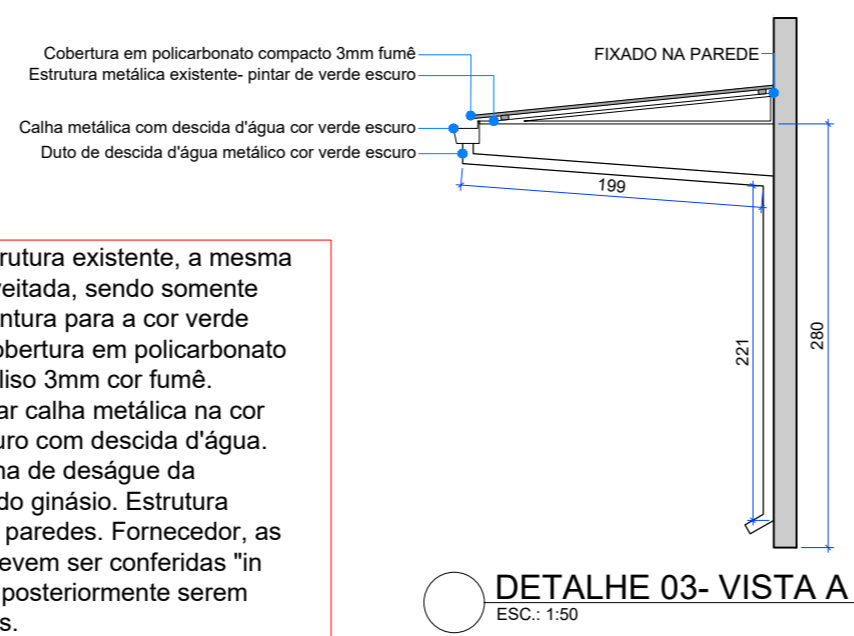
Cobertura em policarbonato compacto 3mm fumê
Estrutura metálica existente- pintar de verde escuro
Calha metálica com descida d'água cor verde escuro
Duto de descida d'água metálico cor verde escuro
FIXADO NA PAREDE
199
221
280

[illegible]trutura existente, a mesma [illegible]veitada, sendo somente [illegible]ntura para a cor verde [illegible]obertura em policarbonato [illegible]liso 3mm cor fumê. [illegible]ar calha metálica na cor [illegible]uro com descida d'água. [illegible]na de deságue da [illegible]do ginásio. Estrutura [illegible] paredes. Fornecedor, as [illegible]evem ser conferidas "in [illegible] posteriormente serem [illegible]s.

DETALHE 03- VISTA A
ESC.: 1:50